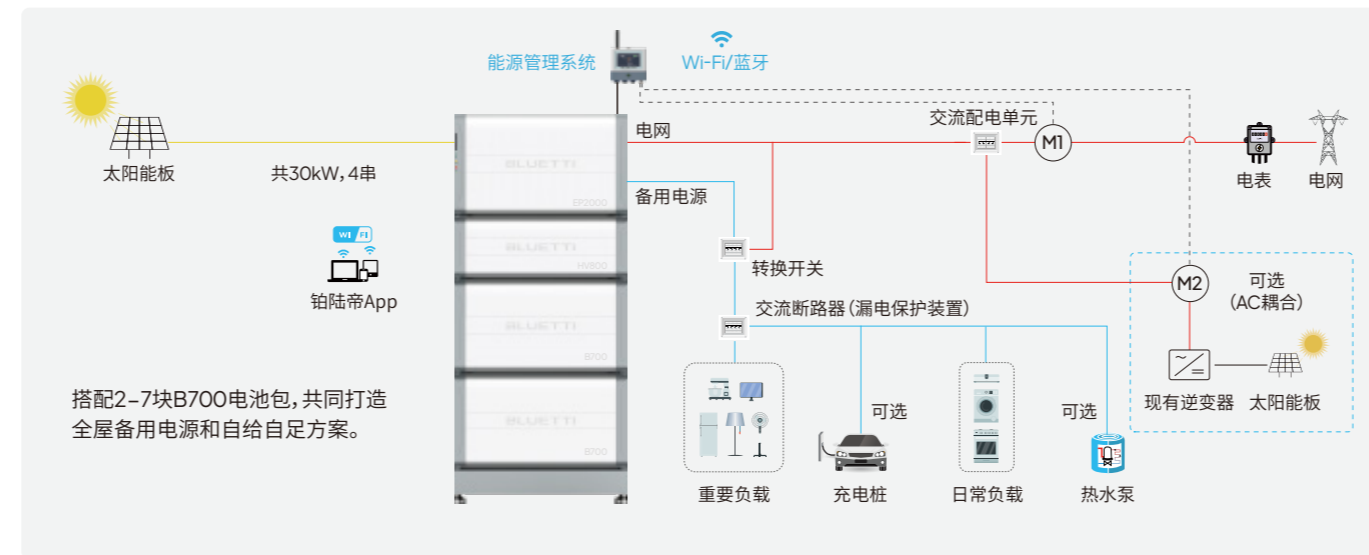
能源管理系统

Wi-Fi/蓝牙

太阳能板

共30kW，4串

WI FI

铂陆帝App

BLUETTI
EP2000

BLUETTI
HV800

BLUETTI
B700

BLUETTI
B700

电网

备用电源

转换开关

交流配电单元

M1

电表

电网

M2

可选
(AC耦合)

现有逆变器

太阳能板

交流断路器(漏电保护装置)

可选

可选

重要负载

充电桩

日常负载

热水泵

搭配2-7块B700电池包，共同打造全屋备用电源和自给自足方案。